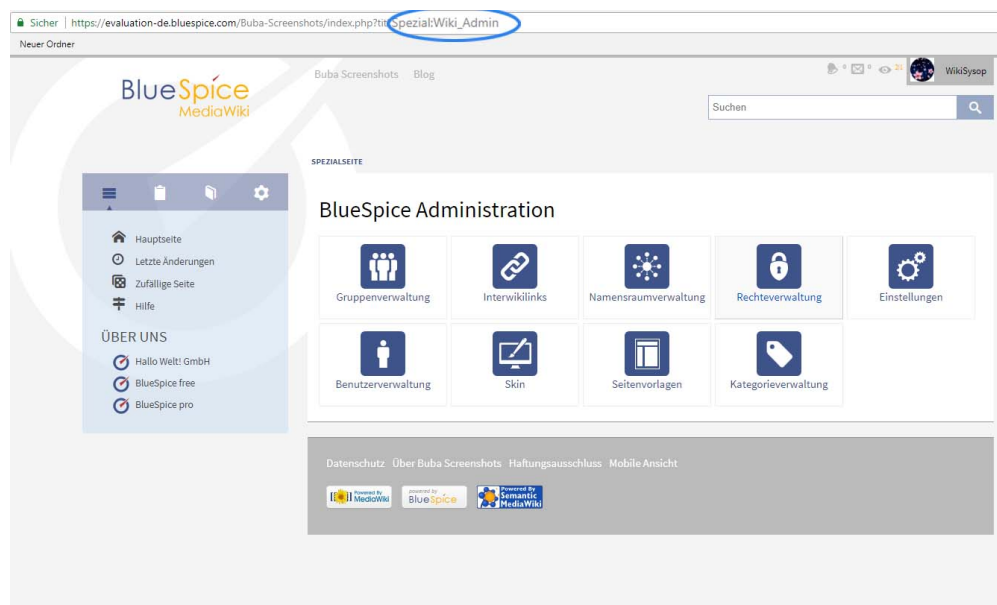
Sicher | https://evaluation-de.bluespice.com/Buba-Screenshots/index.php?tit Spezial:Wiki_Admin

Neuer Ordner

BlueSpice MediaWiki

Buba Screenshots Blog

0 0 0 WikiSysop

Suchen

Hauptseite
Letzte Änderungen
Zufällige Seite
Hilfe

ÜBER UNS

Hallo Welt! GmbH
BlueSpice free
BlueSpice pro

SPEZIALSEITE

BlueSpice Administration

Gruppenverwaltung
Interwikilinks
Namensraumverwaltung
Rechteverwaltung
Einstellungen
Benutzerverwaltung
Skin
Seitenvorlagen
Kategorieverwaltung

Datenschutz Über Buba Screenshots Haftungsausschluss Mobile Ansicht

Powered By MediaWiki
powered by BlueSpice
Powered By Semantic MediaWiki